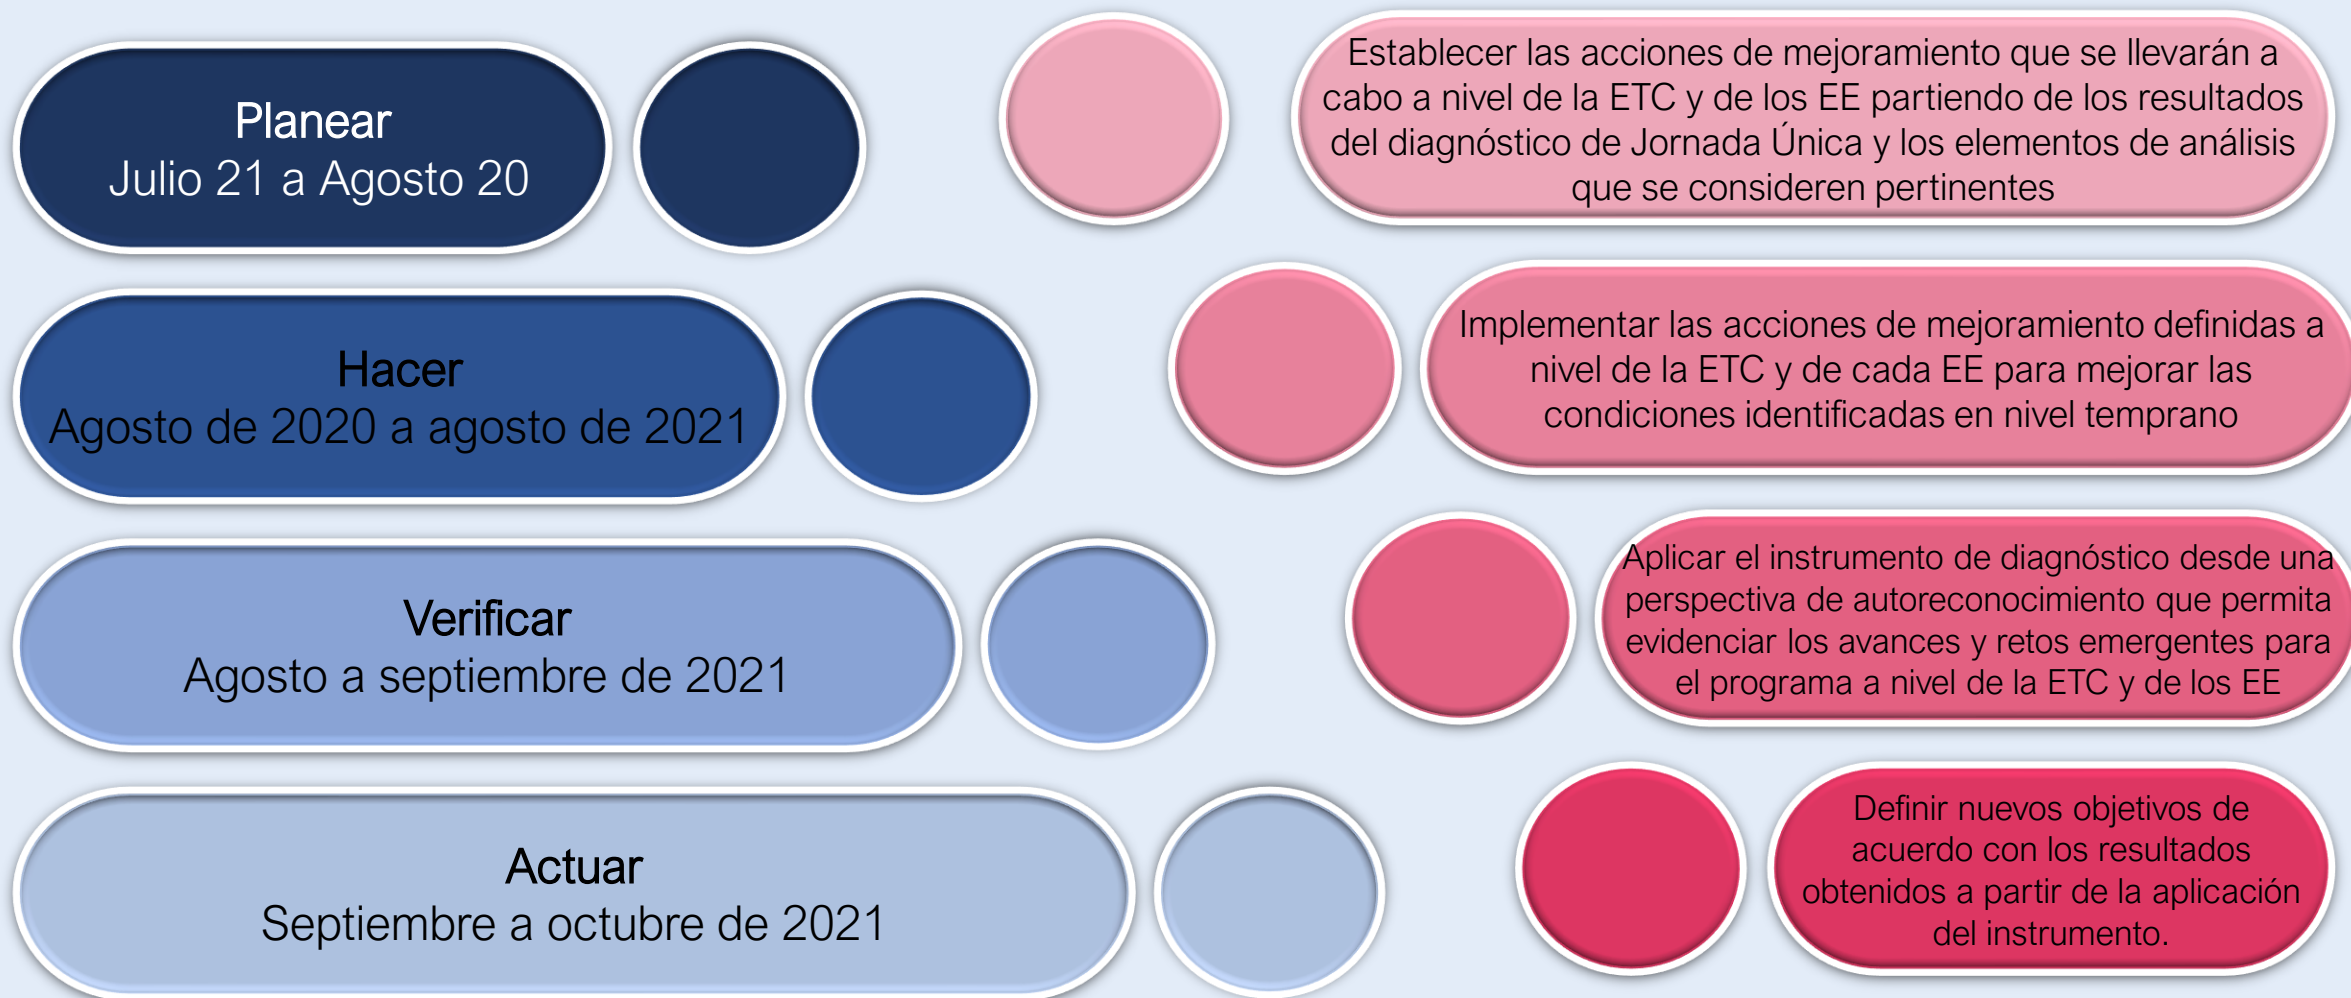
Planear
Julio 21 a Agosto 20

Establecer las acciones de mejoramiento que se llevarán a cabo a nivel de la ETC y de los EE partiendo de los resultados del diagnóstico de Jornada Única y los elementos de análisis que se consideren pertinentes

Hacer
Agosto de 2020 a agosto de 2021

Implementar las acciones de mejoramiento definidas a nivel de la ETC y de cada EE para mejorar las condiciones identificadas en nivel temprano

Verificar
Agosto a septiembre de 2021

Aplicar el instrumento de diagnóstico desde una perspectiva de autoreconocimiento que permita evidenciar los avances y retos emergentes para el programa a nivel de la ETC y de los EE

Actuar
Septiembre a octubre de 2021

Definir nuevos objetivos de acuerdo con los resultados obtenidos a partir de la aplicación del instrumento.